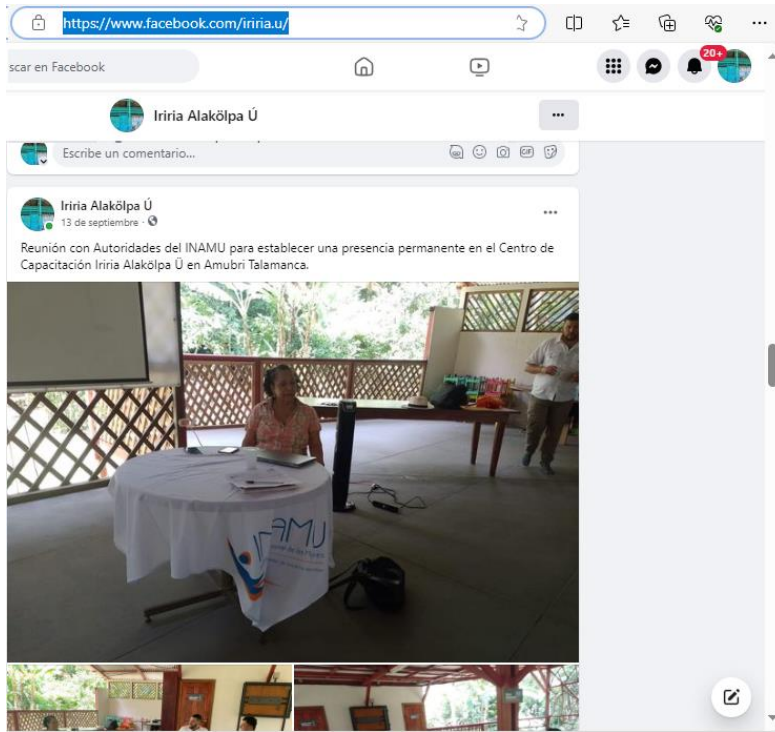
https://www.facebook.com/iriria.u/

scar en Facebook

20+

Iriria Alakölpa Ú

Escribe un comentario...

Iriria Alakölpa Ú
13 de septiembre ·

Reunión con Autoridades del INAMU para establecer una presencia permanente en el Centro de Capacitación Iriria Alakölpa Ü en Amubri Talamanca.

INAMU